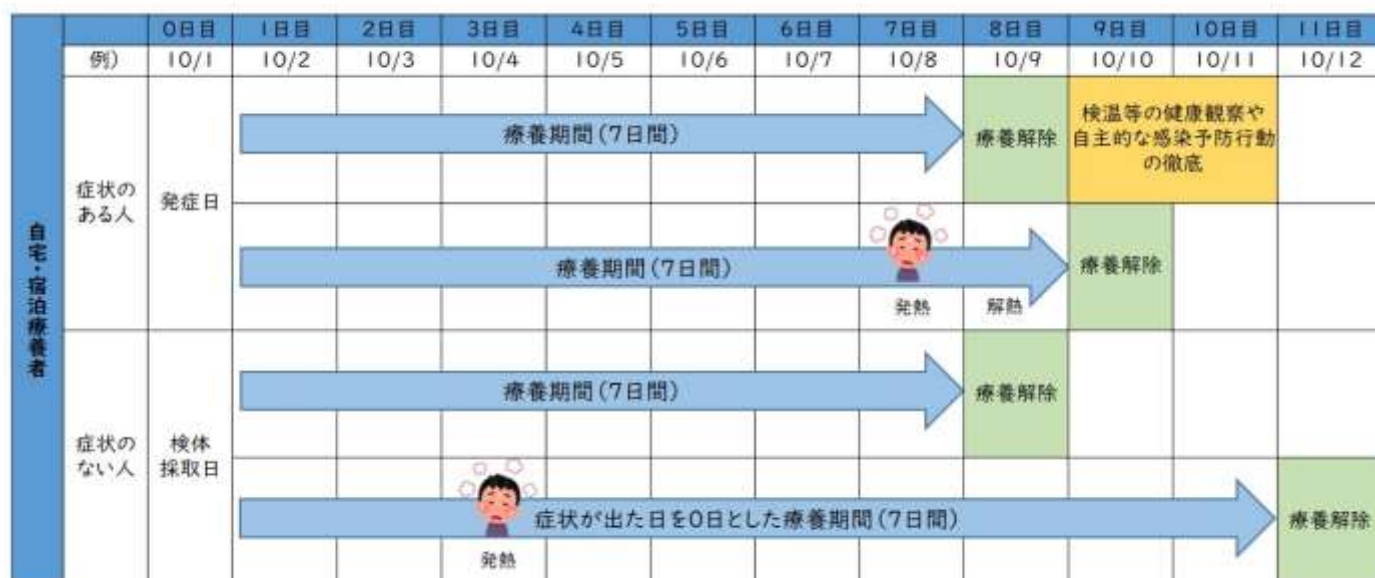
| | | 0日目 | 1日目 | 2日目 | 3日目 | 4日目 | 5日目 | 6日目 | 7日目 | 8日目 | 9日目 | 10日目 | 11日目 |
|---|---|---|---|---|---|---|---|---|---|---|---|---|---|
| | 例) | 10/1 | 10/2 | 10/3 | 10/4 | 10/5 | 10/6 | 10/7 | 10/8 | 10/9 | 10/10 | 10/11 | 10/12 |

自宅・宿泊療養者

症状のある人　発症日

療養期間（7日間）　療養解除　検温等の健康観察や自主的な感染予防行動の徹底

療養期間（7日間）　発熱　解熱　療養解除

症状のない人　検体採取日

療養期間（7日間）　療養解除

発熱　症状が出た日を0日とした療養期間（7日間）　療養解除